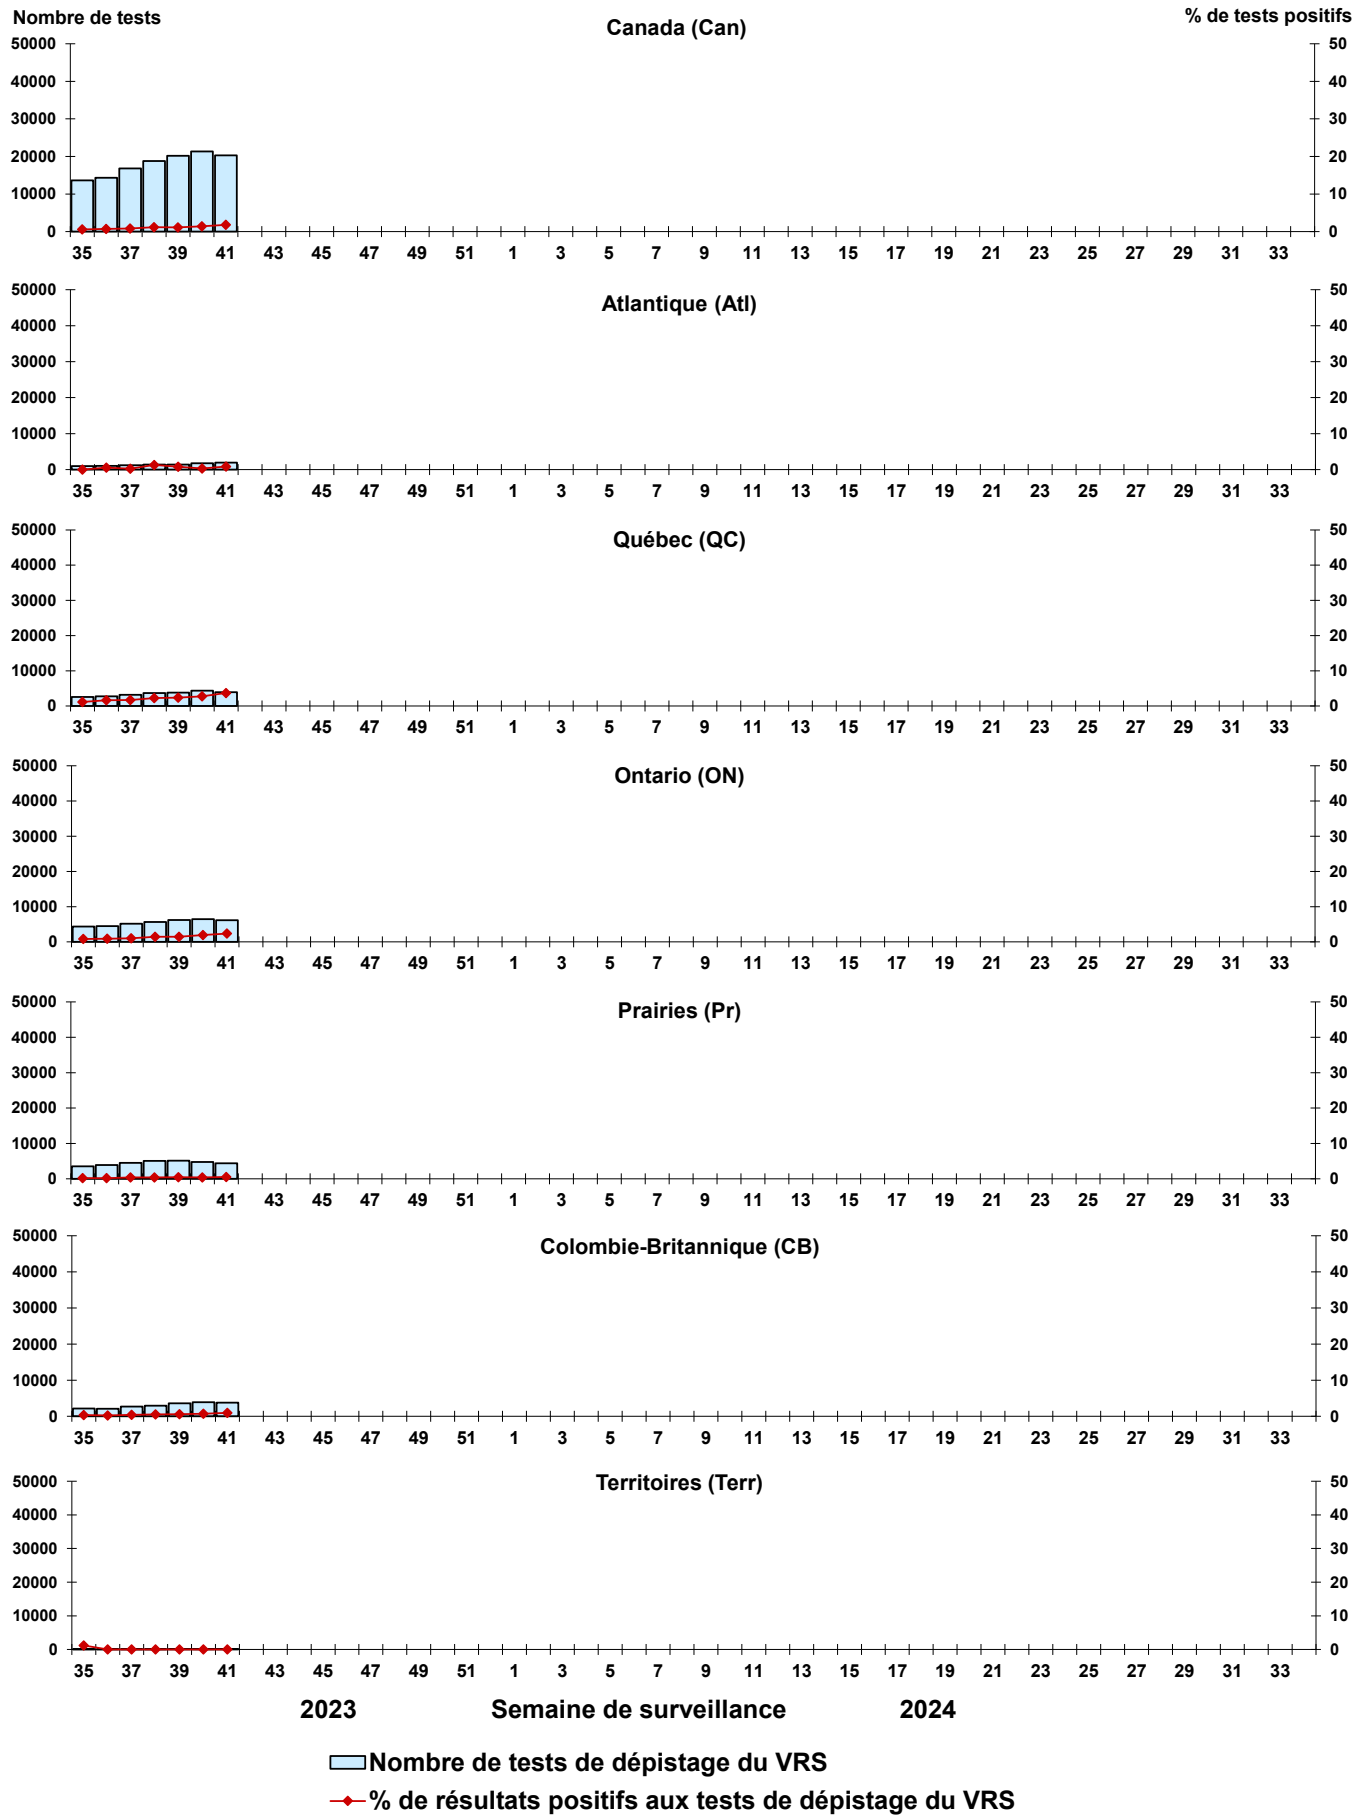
Nombre de tests

% de tests positifs

Canada (Can)

50000
40000
30000
20000
10000
0

50
40
30
20
10
0

35 37 39 41 43 45 47 49 51 1 3 5 7 9 11 13 15 17 19 21 23 25 27 29 31 33

Atlantique (Atl)

50000
40000
30000
20000
10000
0

50
40
30
20
10
0

35 37 39 41 43 45 47 49 51 1 3 5 7 9 11 13 15 17 19 21 23 25 27 29 31 33

Québec (QC)

50000
40000
30000
20000
10000
0

50
40
30
20
10
0

35 37 39 41 43 45 47 49 51 1 3 5 7 9 11 13 15 17 19 21 23 25 27 29 31 33

Ontario (ON)

50000
40000
30000
20000
10000
0

50
40
30
20
10
0

35 37 39 41 43 45 47 49 51 1 3 5 7 9 11 13 15 17 19 21 23 25 27 29 31 33

Prairies (Pr)

50000
40000
30000
20000
10000
0

50
40
30
20
10
0

35 37 39 41 43 45 47 49 51 1 3 5 7 9 11 13 15 17 19 21 23 25 27 29 31 33

Colombie-Britannique (CB)

50000
40000
30000
20000
10000
0

50
40
30
20
10
0

35 37 39 41 43 45 47 49 51 1 3 5 7 9 11 13 15 17 19 21 23 25 27 29 31 33

Territoires (Terr)

50000
40000
30000
20000
10000
0

50
40
30
20
10
0

35 37 39 41 43 45 47 49 51 1 3 5 7 9 11 13 15 17 19 21 23 25 27 29 31 33

2023 Semaine de surveillance 2024

Nombre de tests de dépistage du VRS
% de résultats positifs aux tests de dépistage du VRS